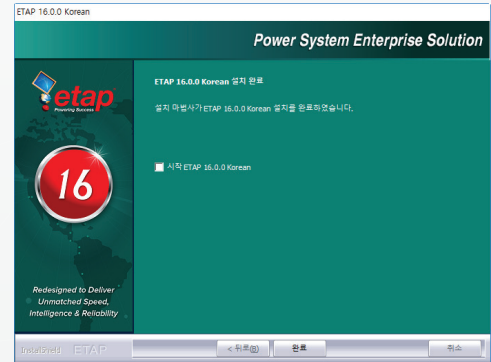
ETAP 16.0.0 Korean

Power System Enterprise Solution

etap
Powering Success

16

Redesigned to Deliver Unmatched Speed, Intelligence & Reliability

ETAP 16.0.0 Korean 설치 완료

설치 마법사가 ETAP 16.0.0 Korean 설치를 완료하였습니다.

시작 ETAP 16.0.0 Korean

InstallShield ETAP

< 뒤로(B)

완료

취소